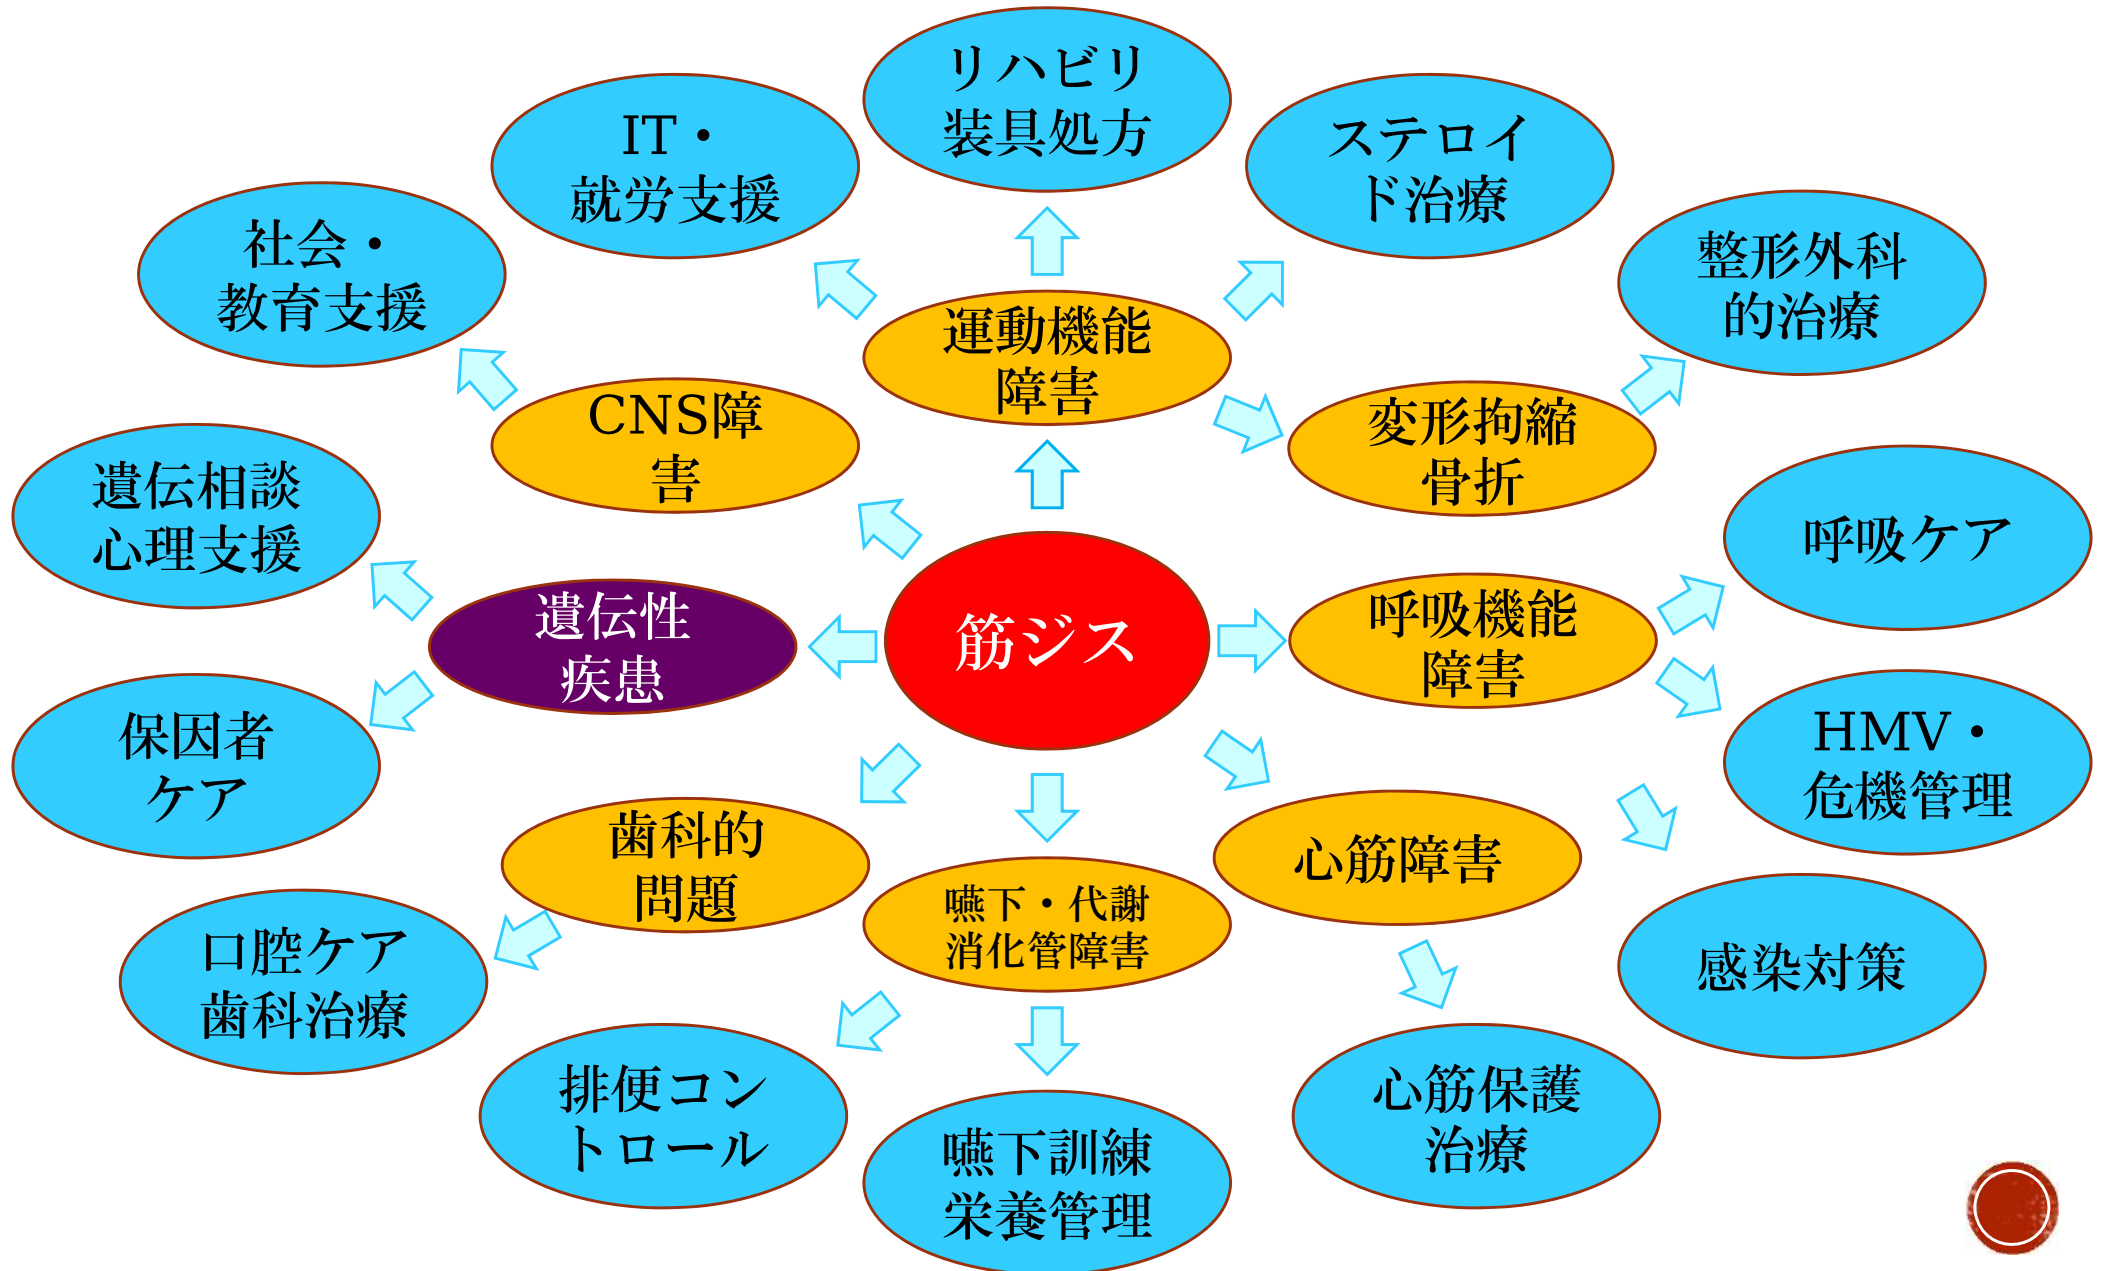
リハビリ
装具処方

IT・
就労支援

ステロイド治療

社会・
教育支援

整形外科的治療

運動機能
障害

CNS障害

変形拘縮
骨折

遺伝相談
心理支援

呼吸ケア

遺伝性
疾患

筋ジス

呼吸機能
障害

保因者
ケア

HMV・
危機管理

歯科的
問題

心筋障害

嚥下・代謝
消化管障害

口腔ケア
歯科治療

感染対策

排便コントロール

嚥下訓練
栄養管理

心筋保護
治療